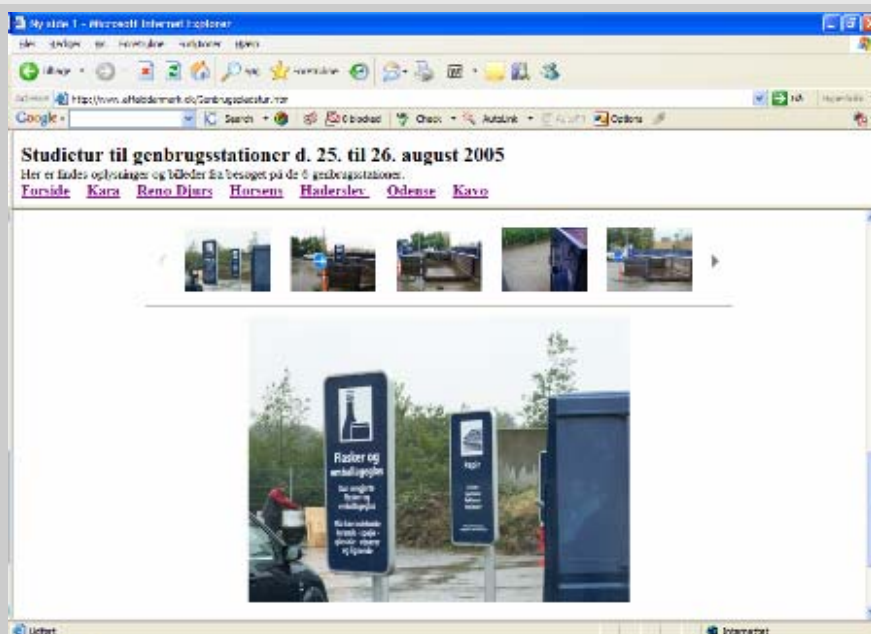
Ny side 1 - Microsoft Internet Explorer

Google

Search

Check

AutoLink

Options

Studietur til genbrugsstationer d. 25. til 26. august 2005

Her er findes oplysninger og billeder fra besøget på de 6 genbrugsstationer.

Forside Kara Reno Djurs Horsens Haderslev Odense Kavo

Flasker og emballageglas

Papir

Udført

Internettet